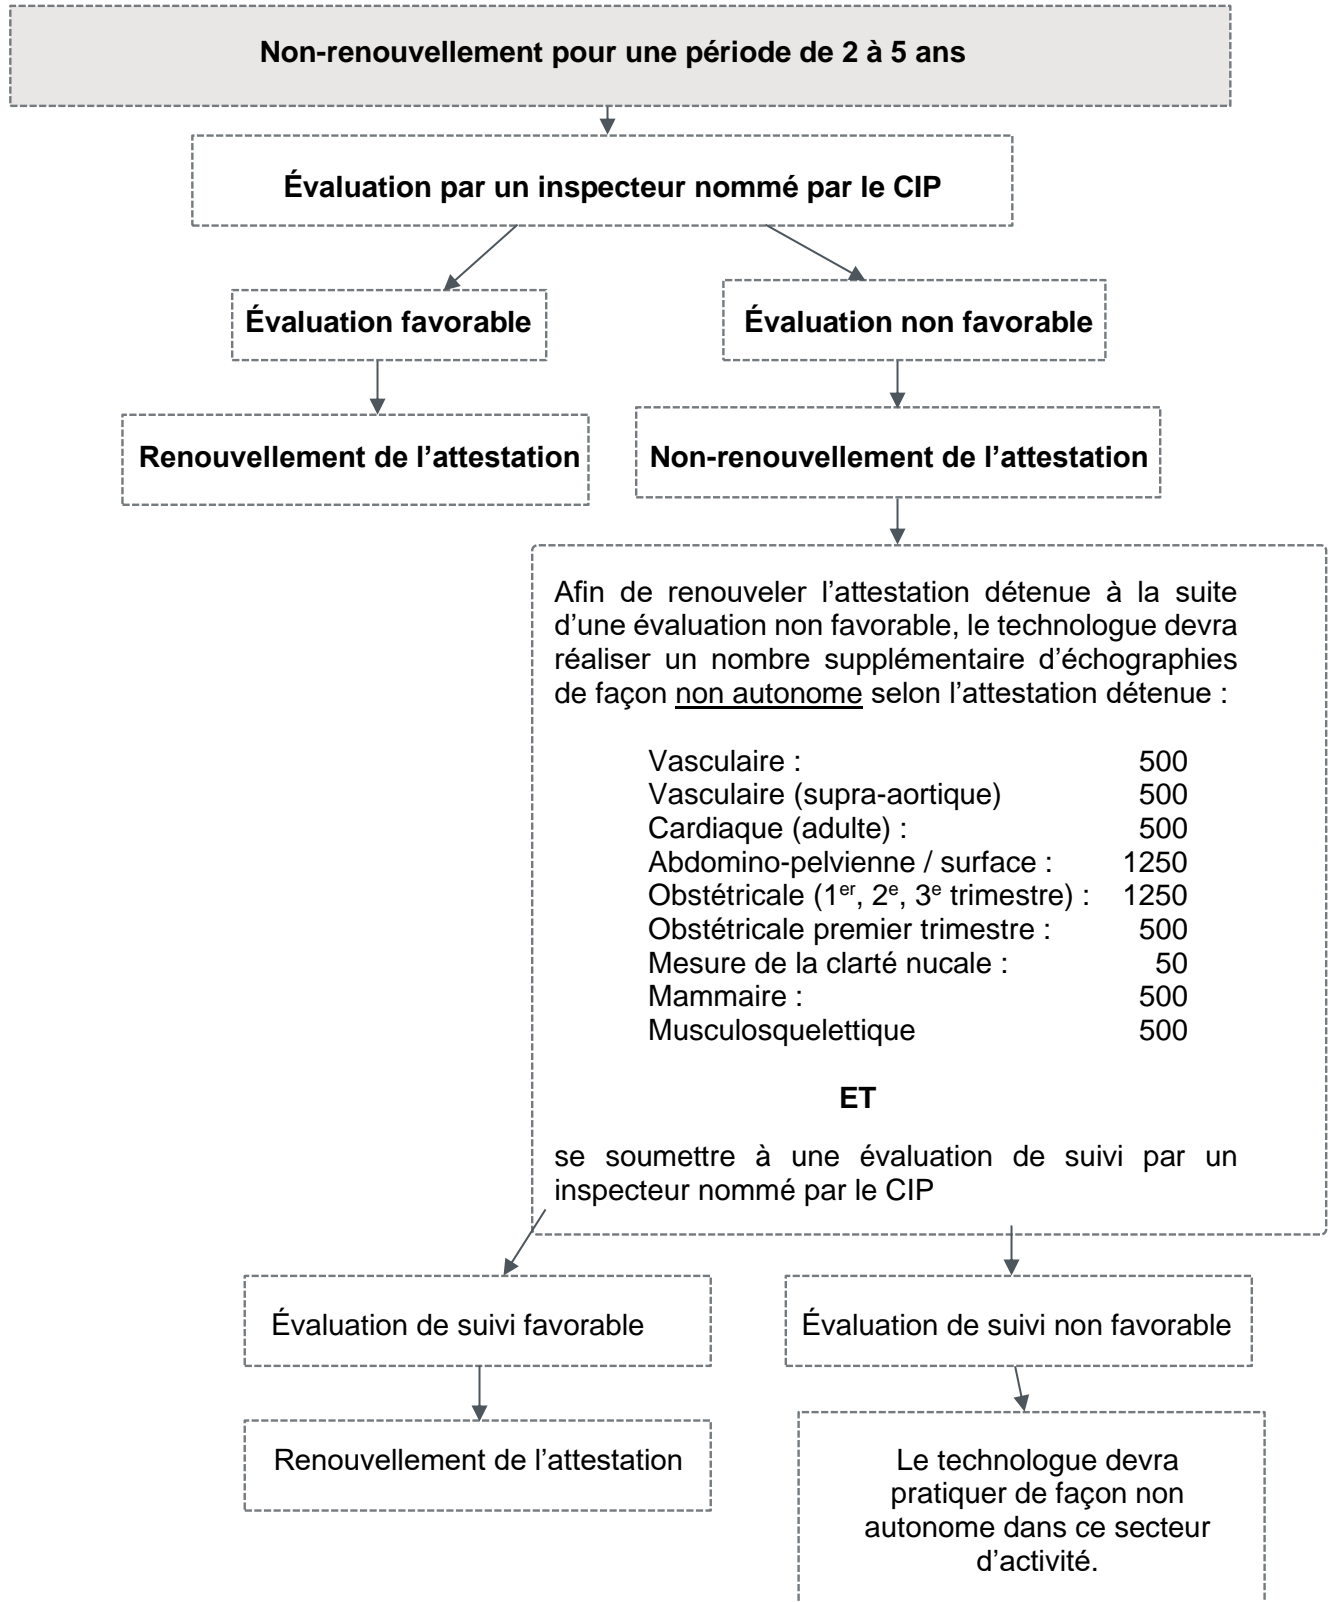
**Non-renouvellement pour une période de 2 à 5 ans**

**Évaluation par un inspecteur nommé par le CIP**

**Évaluation favorable**

**Évaluation non favorable**

**Renouvellement de l'attestation**

**Non-renouvellement de l'attestation**

Afin de renouveler l'attestation détenue à la suite d'une évaluation non favorable, le technologue devra réaliser un nombre supplémentaire d'échographies de façon non autonome selon l'attestation détenue :

| | |
|---|---|
| Vasculaire : | 500 |
| Vasculaire (supra-aortique) | 500 |
| Cardiaque (adulte) : | 500 |
| Abdomino-pelvienne / surface : | 1250 |
| Obstétricale ($1^{er}$, $2^{e}$, $3^{e}$ trimestre) : | 1250 |
| Obstétricale premier trimestre : | 500 |
| Mesure de la clarté nucale : | 50 |
| Mammaire : | 500 |
| Musculosquelettique | 500 |

**ET**

se soumettre à une évaluation de suivi par un inspecteur nommé par le CIP

Évaluation de suivi favorable

Évaluation de suivi non favorable

Renouvellement de l'attestation

Le technologue devra pratiquer de façon non autonome dans ce secteur d'activité.